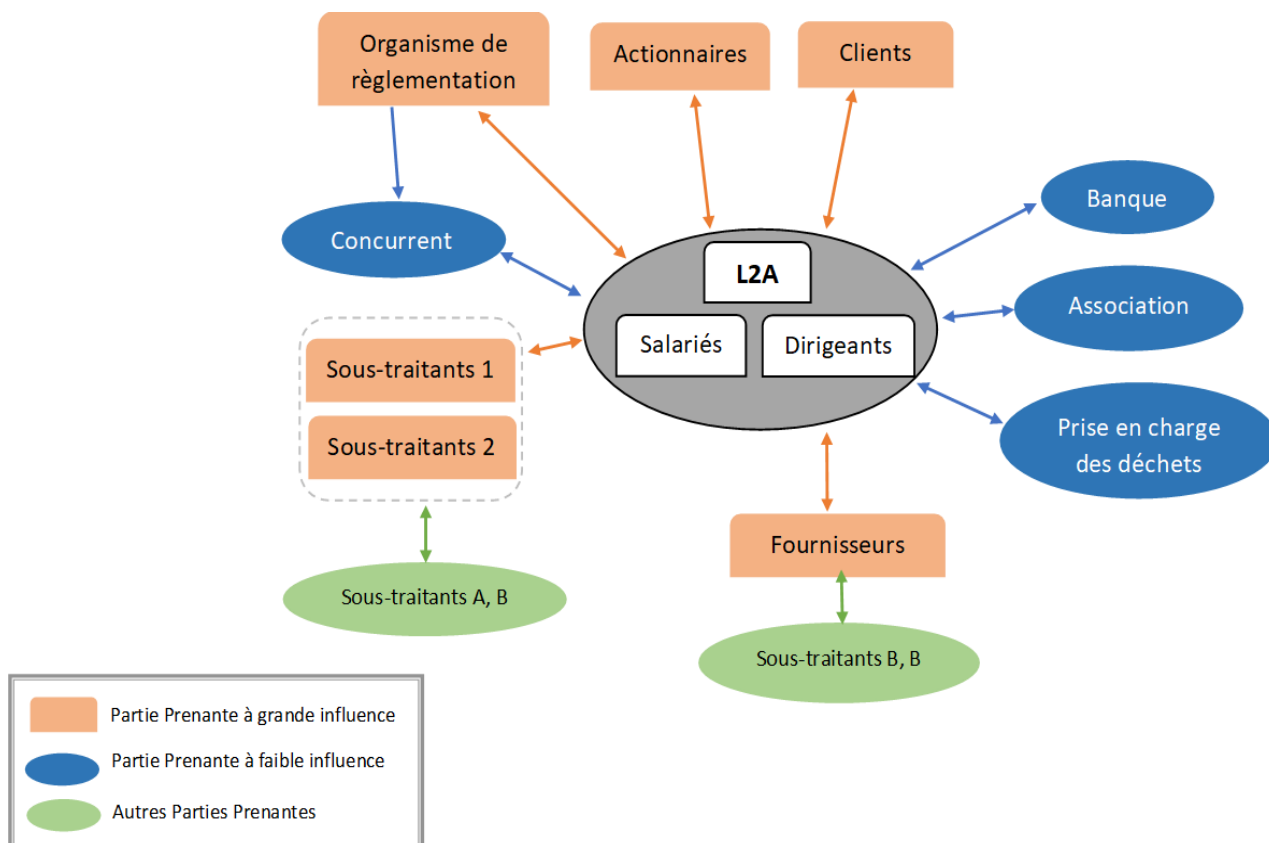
Organisme de règlementation

Actionnaires

Clients

Banque

Concurrent

L2A

Salariés

Dirigeants

Association

Sous-traitants 1

Sous-traitants 2

Prise en charge des déchets

Fournisseurs

Sous-traitants A, B

Sous-traitants B, B

Partie Prenante à grande influence

Partie Prenante à faible influence

Autres Parties Prenantes